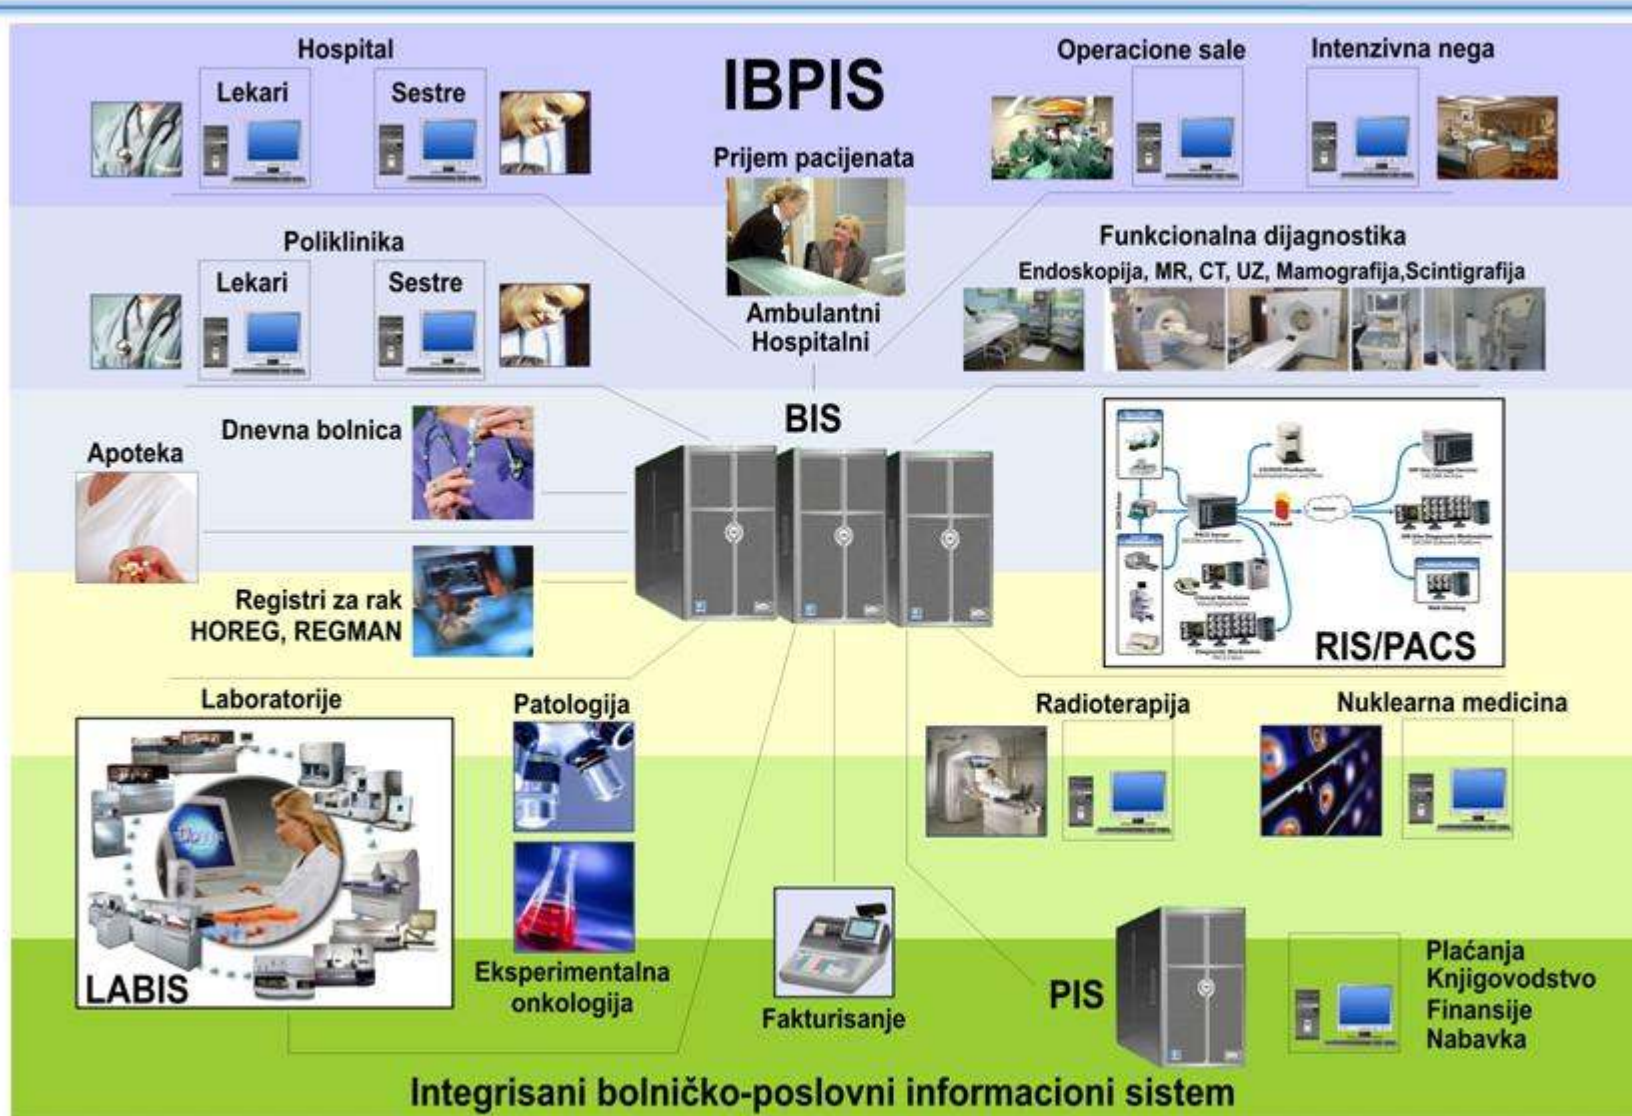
Hospital

Lekari

Sestre

IBPIS

Operacione sale

Intenzivna nega

Prijem pacijenata

Poliklinika

Lekari

Sestre

Ambulantni
Hospitalni

Funkcionalna dijagnostika
Endoskopija, MR, CT, UZ, Mamografija,Scintigrafija

BIS

Apoteka

Dnevna bolnica

Registri za rak
HOREG, REGMAN

RIS/PACS

Laboratorije

Patologija

Radioterapija

Nuklearna medicina

LABIS

Eksperimentalna onkologija

Fakturisanje

PIS

Plaćanja
Knjigovodstvo
Finansije
Nabavka

Integrisani bolničko-poslovni informacioni sistem